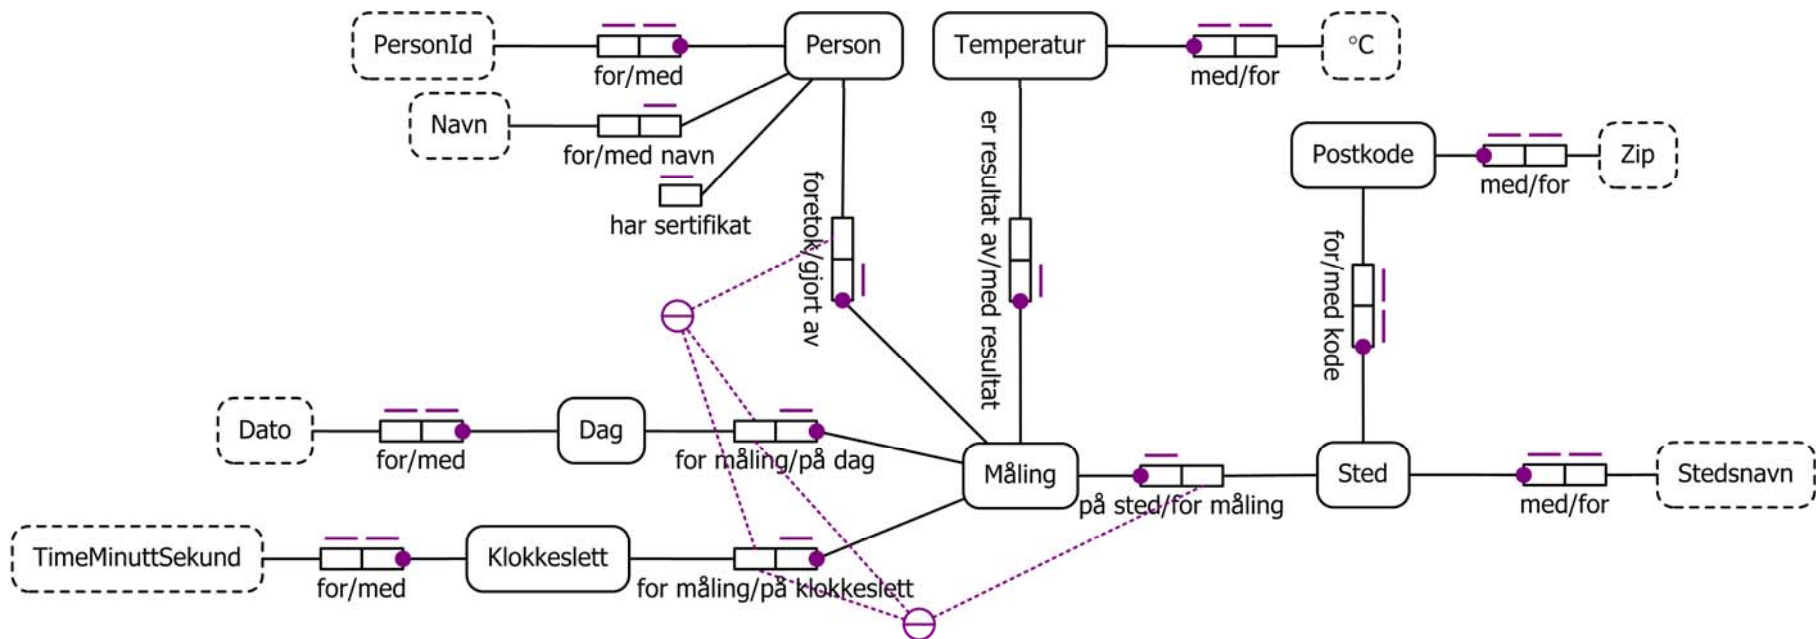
PersonId
for/med
Person
Temperatur
med/for
°C
Navn
for/med navn
har sertifikat
foretok/gjort av
er resultat av/med resultat
Postkode
med/for
Zip
for/med kode
Dato
for/med
Dag
for måling/på dag
Måling
på sted/for måling
Sted
med/for
Stedsnavn
TimeMinuttSekund
for/med
Klokkeslett
for måling/på klokkeslett